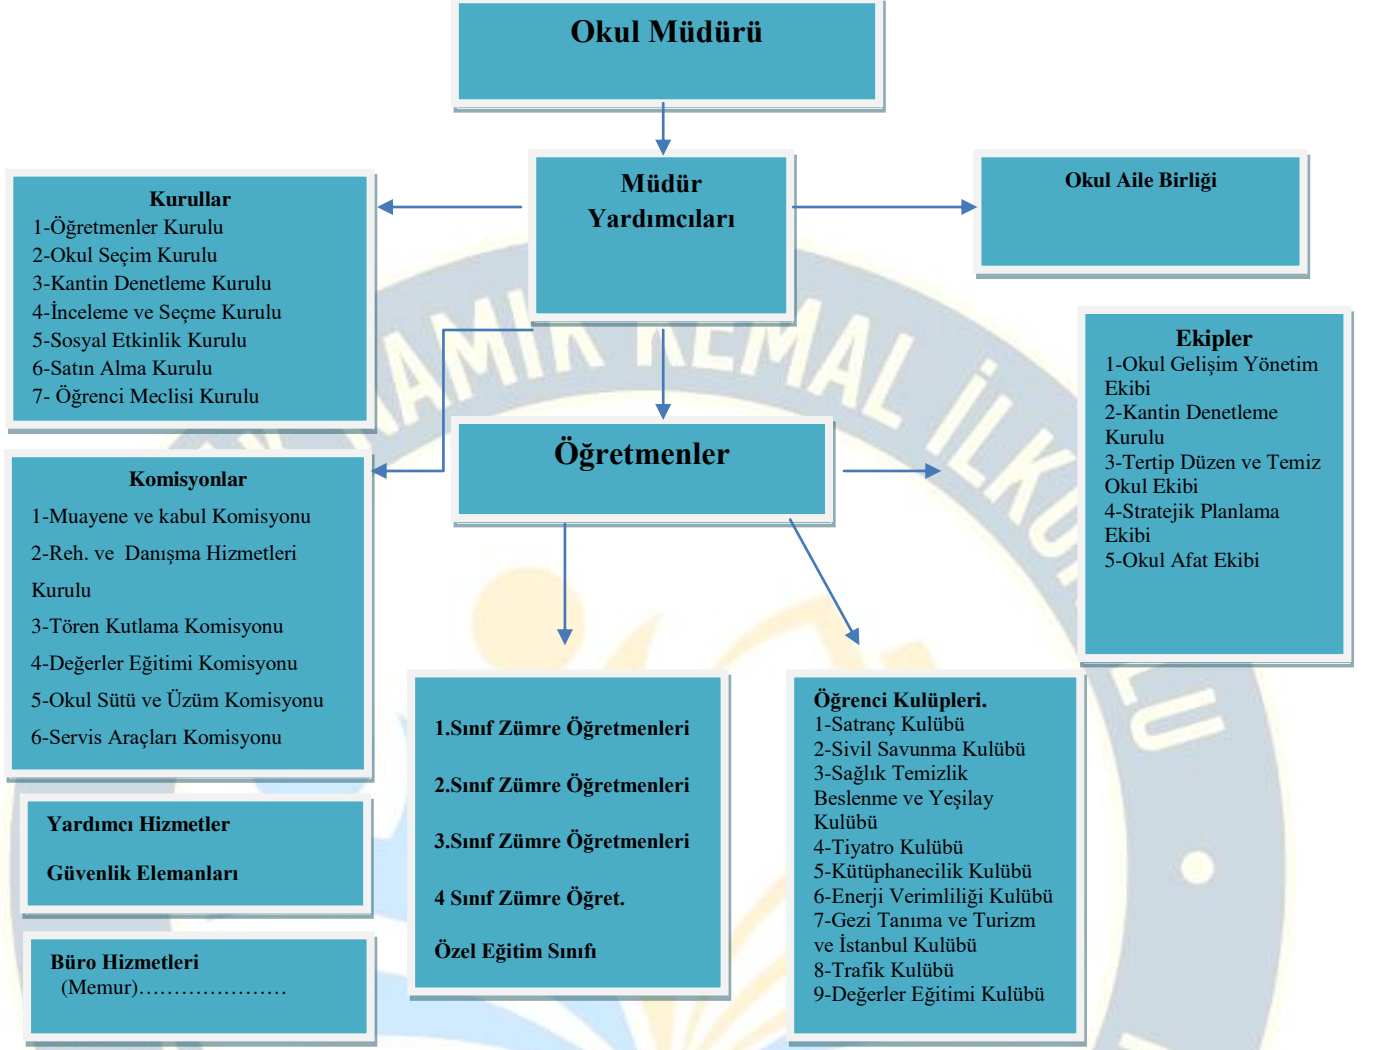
Okul Müdürü

Müdür Yardımcıları

Okul Aile Birliği

Kurullar
1-Öğretmenler Kurulu
2-Okul Seçim Kurulu
3-Kantin Denetleme Kurulu
4-İnceleme ve Seçme Kurulu
5-Sosyal Etkinlik Kurulu
6-Satın Alma Kurulu
7- Öğrenci Meclisi Kurulu

Ekipler
1-Okul Gelişim Yönetim Ekibi
2-Kantin Denetleme Kurulu
3-Tertip Düzen ve Temiz Okul Ekibi
4-Stratejik Planlama Ekibi
5-Okul Afat Ekibi

Öğretmenler

Komisyonlar
1-Muayene ve kabul Komisyonu
2-Reh. ve Danışma Hizmetleri Kurulu
3-Tören Kutlama Komisyonu
4-Değerler Eğitimi Komisyonu
5-Okul Sütü ve Üzüm Komisyonu
6-Servis Araçları Komisyonu

1.Sınıf Zümre Öğretmenleri
2.Sınıf Zümre Öğretmenleri
3.Sınıf Zümre Öğretmenleri
4 Sınıf Zümre Öğret.
Özel Eğitim Sınıfı

Öğrenci Kulüpleri.
1-Satranç Kulübü
2-Sivil Savunma Kulübü
3-Sağlık Temizlik Beslenme ve Yeşilay Kulübü
4-Tiyatro Kulübü
5-Kütüphanecilik Kulübü
6-Enerji Verimliliği Kulübü
7-Gezi Tanıma ve Turizm ve İstanbul Kulübü
8-Trafik Kulübü
9-Değerler Eğitimi Kulübü

Yardımcı Hizmetler
Güvenlik Elemanları

Büro Hizmetleri
(Memur)…………………

NAMIK KEMAL İLKOKULU